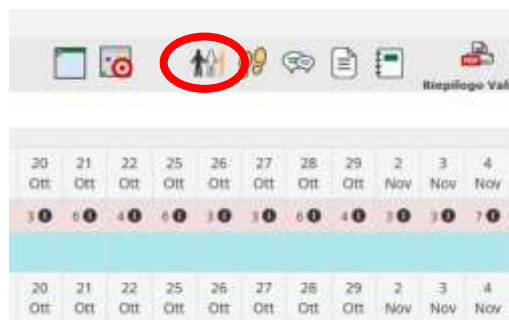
Riepilogo Val

| 20 Ott | 21 Ott | 22 Ott | 25 Ott | 26 Ott | 27 Ott | 28 Ott | 29 Ott | 2 Nov | 3 Nov | 4 Nov |
|---|---|---|---|---|---|---|---|---|---|---|
| 3 | 6 | 4 | 6 | 3 | 3 | 6 | 4 | 3 | 3 | 7 |
| | | | | | | | | | | |
| 20 Ott | 21 Ott | 22 Ott | 25 Ott | 26 Ott | 27 Ott | 28 Ott | 29 Ott | 2 Nov | 3 Nov | 4 Nov |